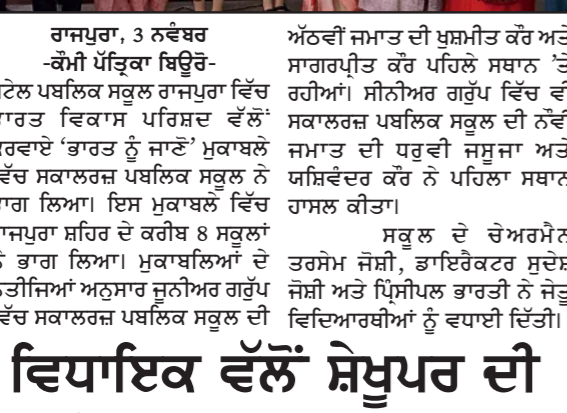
ਰਾਜਪੁਰਾ, 3 ਨਵੰਬਰ
-ਕੌਮੀ ਪੱਤ੍ਰਿਕਾ ਬਿਊਰੋ-

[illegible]ਟੇਲ ਪਬਲਿਕ ਸਕੂਲ ਰਾਜਪੁਰਾ ਵਿੱਚ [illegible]ਰਤ ਵਿਕਾਸ ਪਰਿਸ਼ਦ ਵੱਲੋਂ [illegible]ਰਵਾਏ 'ਭਾਰਤ ਨੂੰ ਜਾਣੋ' ਮੁਕਾਬਲੇ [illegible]ਵੱਚ ਸਕਾਲਰਜ਼ ਪਬਲਿਕ ਸਕੂਲ ਨੇ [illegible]ਾਗ ਲਿਆ। ਇਸ ਮੁਕਾਬਲੇ ਵਿੱਚ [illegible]ਾਜਪੁਰਾ ਸ਼ਹਿਰ ਦੇ ਕਰੀਬ 8 ਸਕੂਲਾਂ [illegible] ਭਾਗ ਲਿਆ। ਮੁਕਾਬਲਿਆਂ ਦੇ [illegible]ਤੀਜਿਆਂ ਅਨੁਸਾਰ ਜੂਨੀਅਰ ਗਰੁੱਪ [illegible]ਵੱਚ ਸਕਾਲਰਜ਼ ਪਬਲਿਕ ਸਕੂਲ ਦੀ

ਅੱਠਵੀਂ ਜਮਾਤ ਦੀ ਖੁਸ਼ਮੀਤ ਕੌਰ ਅਤੇ ਸਾਗਰਪ੍ਰੀਤ ਕੌਰ ਪਹਿਲੇ ਸਥਾਨ 'ਤੇ ਰਹੀਆਂ। ਸੀਨੀਅਰ ਗਰੁੱਪ ਵਿੱਚ ਵੀ ਸਕਾਲਰਜ਼ ਪਬਲਿਕ ਸਕੂਲ ਦੀ ਨੌਵੀਂ ਜਮਾਤ ਦੀ ਧਰੁਵੀ ਜਸੂਜਾ ਅਤੇ ਯਸ਼ਿਵੰਦਰ ਕੌਰ ਨੇ ਪਹਿਲਾ ਸਥਾਨ ਹਾਸਲ ਕੀਤਾ।

ਸਕੂਲ ਦੇ ਚੇਅਰਮੈਨ ਤਰਸੇਮ ਜੋਸ਼ੀ, ਡਾਇਰੈਕਟਰ ਸੁਦੇਸ਼ ਜੋਸ਼ੀ ਅਤੇ ਪ੍ਰਿੰਸੀਪਲ ਭਾਰਤੀ ਨੇ ਜੇਤੂ ਵਿਦਿਆਰਥੀਆਂ ਨੂੰ ਵਧਾਈ ਦਿੱਤੀ।

ਵਿਧਾਇਕ ਵੱਲੋਂ ਸ਼ੇਖੂਪਰ ਦੀ